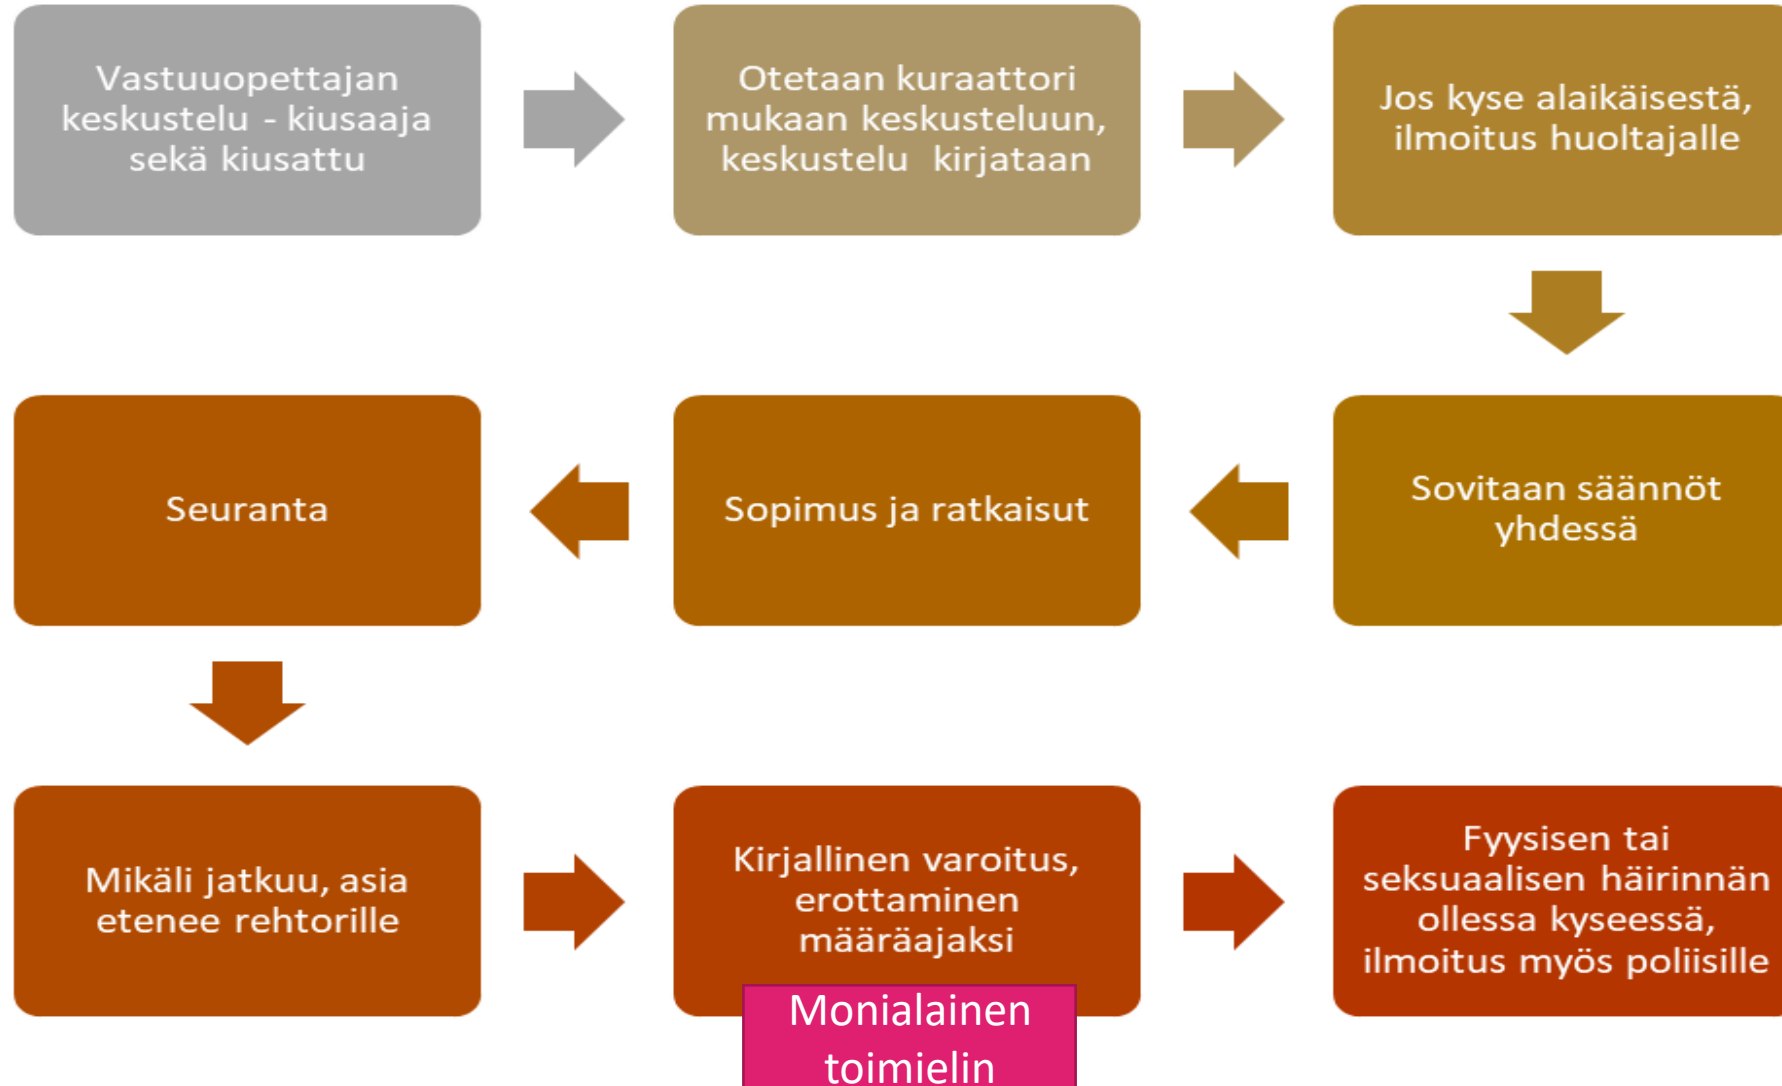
Vastuuopettajan keskustelu - kiusaaja sekä kiusattu

Otetaan kuraattori mukaan keskusteluun, keskustelu kirjataan

Jos kyse alaikäisestä, ilmoitus huoltajalle

Sovitaan säännöt yhdessä

Sopimus ja ratkaisut

Seuranta

Mikäli jatkuu, asia etenee rehtorille

Kirjallinen varoitus, erottaminen määräajaksi

Monialainen toimielin

Fyysisen tai seksuaalisen häirinnän ollessa kyseessä, ilmoitus myös poliisille